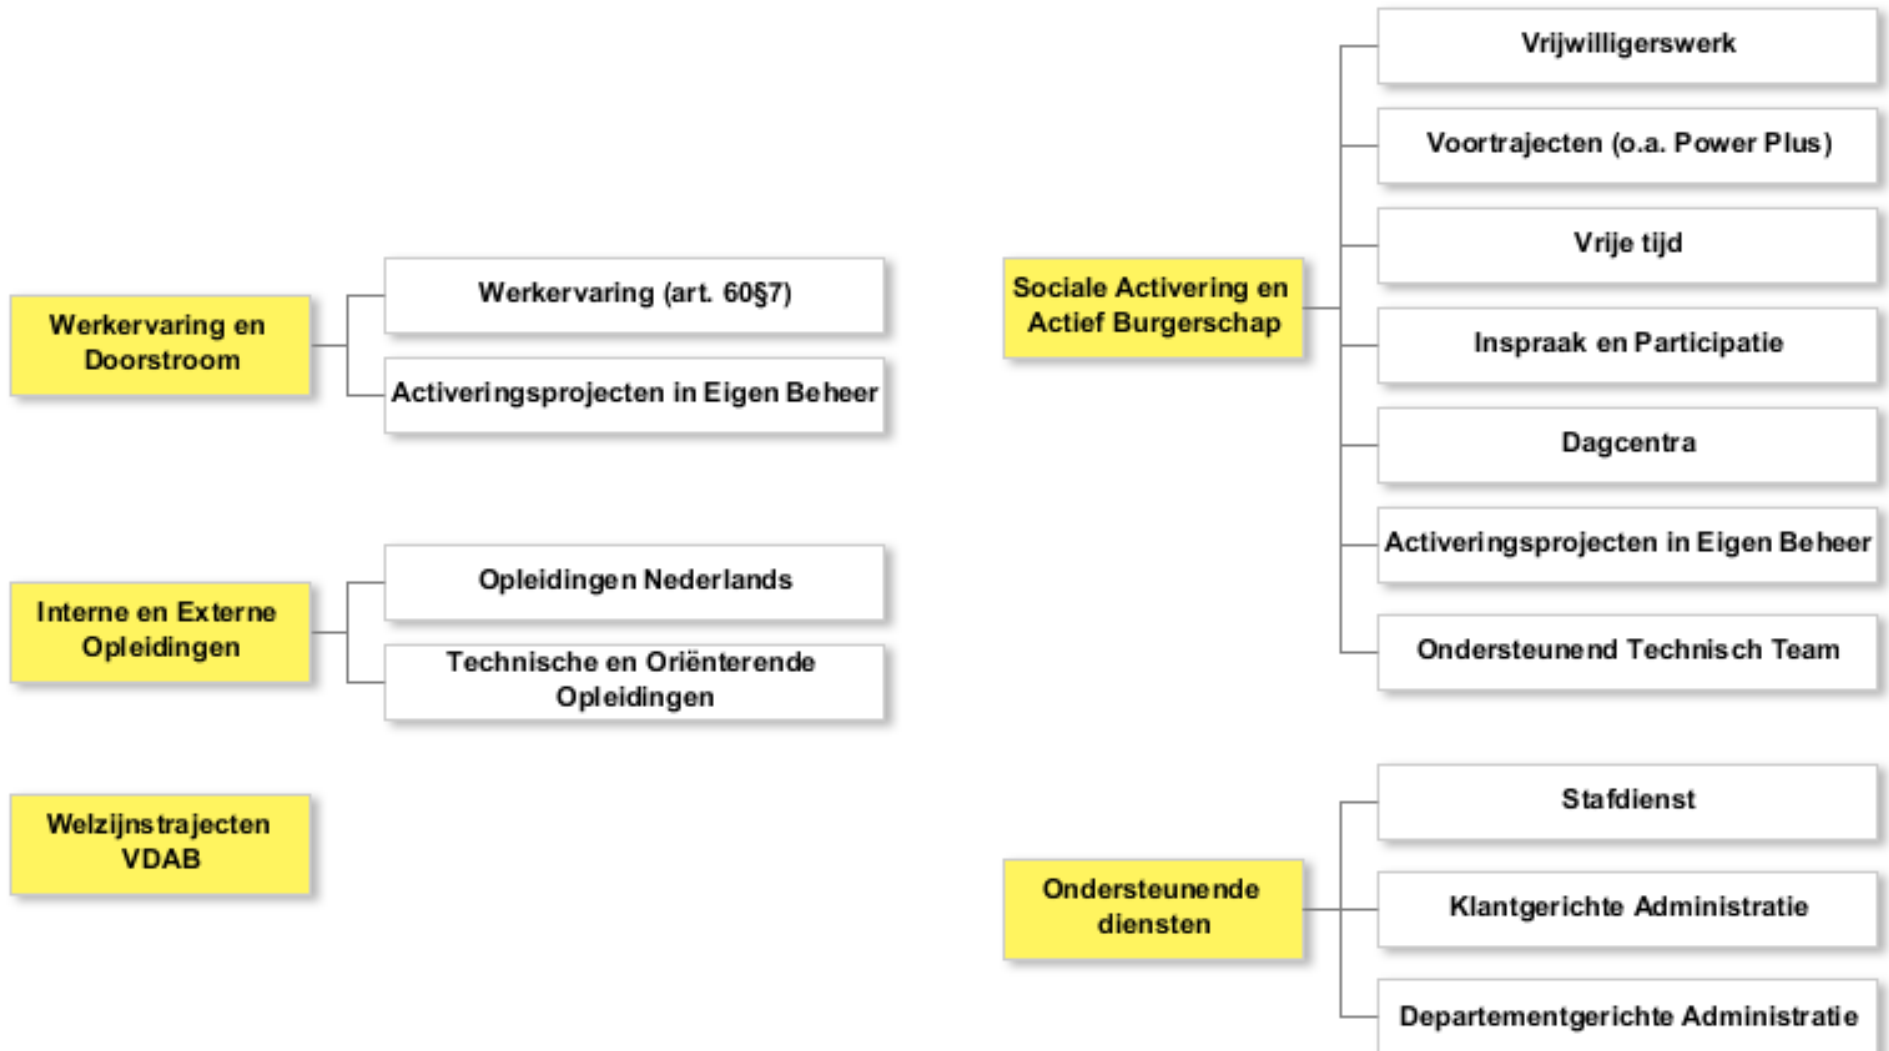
Werkervaring en Doorstroom

Werkervaring (art. 60§7)

Activeringsprojecten in Eigen Beheer

Interne en Externe Opleidingen

Opleidingen Nederlands

Technische en Oriënterende Opleidingen

Welzijnstrajecten VDAB

Sociale Activering en Actief Burgerschap

Vrijwilligerswerk

Voortrajecten (o.a. Power Plus)

Vrije tijd

Inspraak en Participatie

Dagcentra

Activeringsprojecten in Eigen Beheer

Ondersteunend Technisch Team

Ondersteunende diensten

Stafdienst

Klantgerichte Administratie

Departementgerichte Administratie